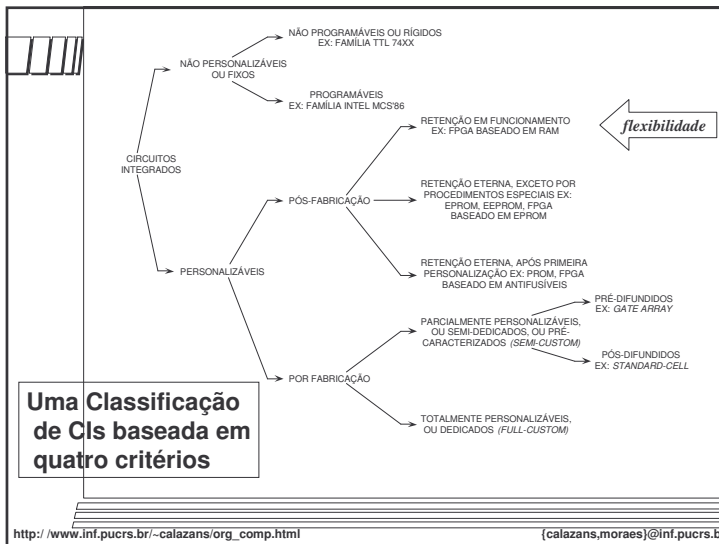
NÃO PROGRAMÁVEIS OU RÍGIDOS
EX: FAMÍLIA TTL 74XX

NÃO PERSONALIZÁVEIS OU FIXOS

PROGRAMÁVEIS
EX: FAMÍLIA INTEL MCS'86

RETENÇÃO EM FUNCIONAMENTO
EX: FPGA BASEADO EM RAM

flexibilidade

CIRCUITOS INTEGRADOS

PÓS-FABRICAÇÃO

RETENÇÃO ETERNA, EXCETO POR PROCEDIMENTOS ESPECIAIS EX: EPROM, EEPROM, FPGA BASEADO EM EPROM

PERSONALIZÁVEIS

RETENÇÃO ETERNA, APÓS PRIMEIRA PERSONALIZAÇÃO EX: PROM, FPGA BASEADO EM ANTIFUSÍVEIS

PRÉ-DIFUNDIDOS
EX: GATE ARRAY

PARCIALMENTE PERSONALIZÁVEIS, OU SEMI-DEDICADOS, OU PRÉ-CARACTERIZADOS (SEMI-CUSTOM)

PÓS-DIFUNDIDOS
EX: STANDARD-CELL

POR FABRICAÇÃO

Uma Classificação de CIs baseada em quatro critérios

TOTALMENTE PERSONALIZÁVEIS, OU DEDICADOS (FULL-CUSTOM)

http://www.inf.pucrs.br/~calazans/org_comp.html

{calazans,moraes}@inf.pucrs.b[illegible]